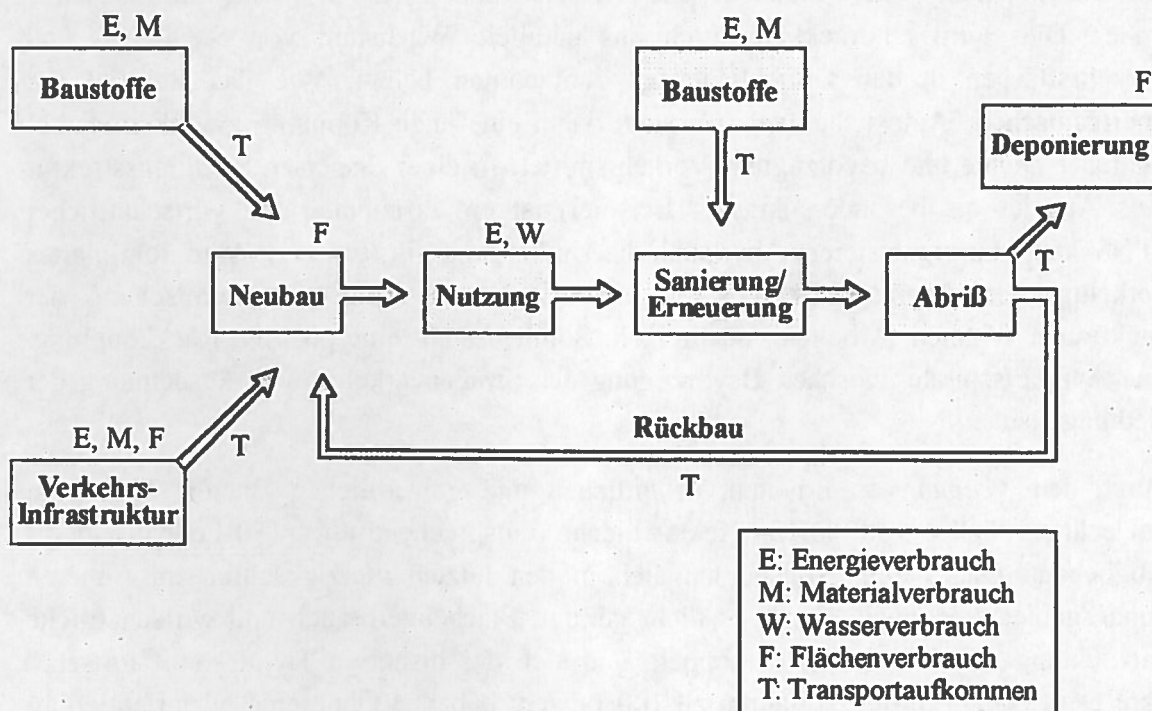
E, M
Baustoffe
T
F
Neubau
E, W
Nutzung
E, M
Baustoffe
T
Sanierung/ Erneuerung
Abriß
T
F
Deponierung
E, M, F
T
Verkehrs-Infrastruktur
Rückbau
T

E: Energieverbrauch
M: Materialverbrauch
W: Wasserverbrauch
F: Flächenverbrauch
T: Transportaufkommen